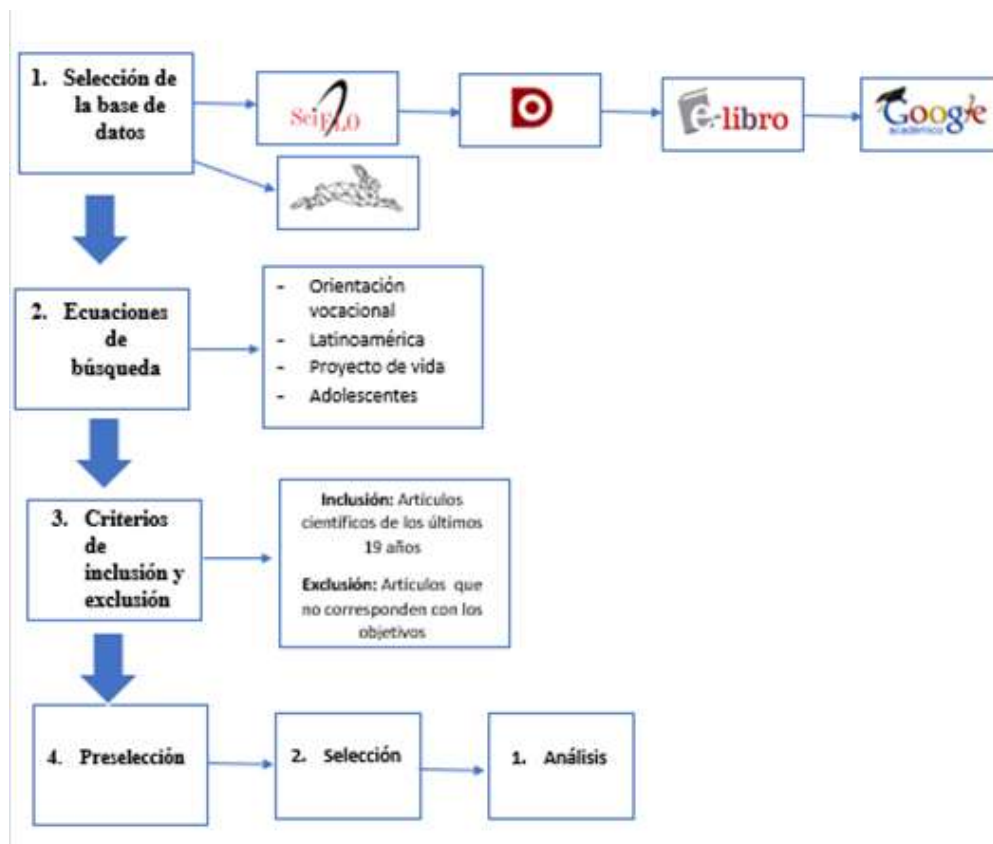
1. Selección de la base de datos

SciELO

e-libro

Google académico

2. Ecuaciones de búsqueda

- Orientación vocacional
- Latinoamérica
- Proyecto de vida
- Adolescentes

3. Criterios de inclusión y exclusión

Inclusión: Artículos científicos de los últimos 19 años

Exclusión: Artículos que no corresponden con los objetivos

4. Preselección

2. Selección

1. Análisis